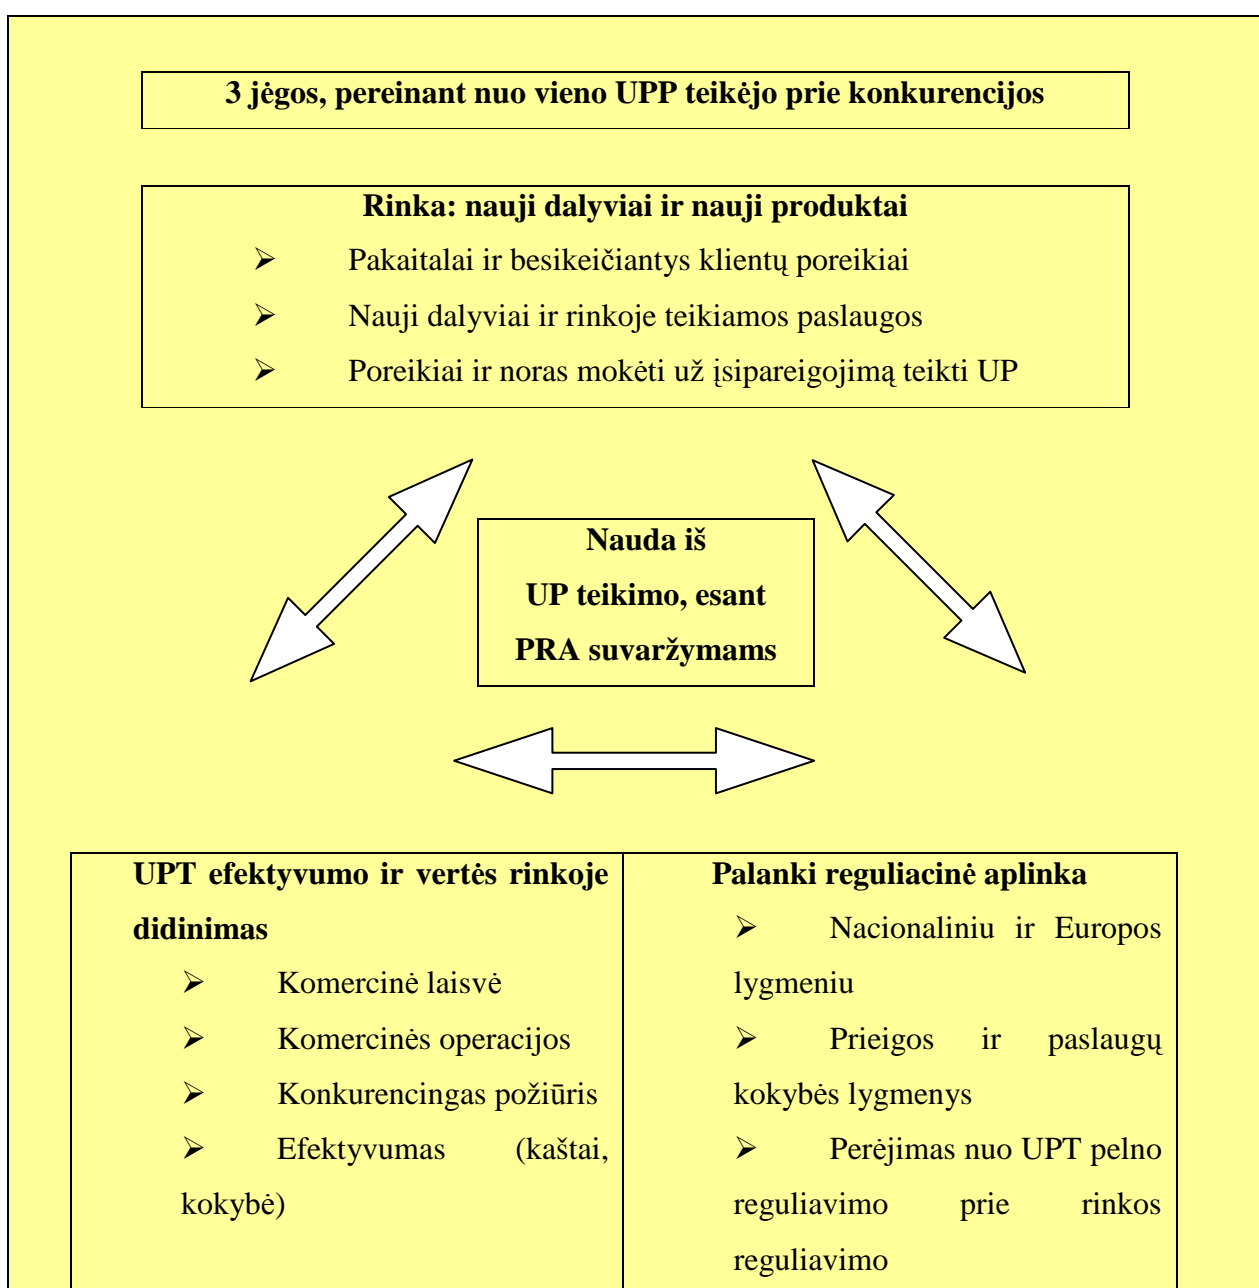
3 jėgos, pereinant nuo vieno UPP teikėjo prie konkurencijos

Rinka: nauji dalyviai ir nauji produktai
➢ Pakaitalai ir besikeičiantys klientų poreikiai
➢ Nauji dalyviai ir rinkoje teikiamos paslaugos
➢ Poreikiai ir noras mokėti už įsipareigojimą teikti UP

Nauda iš UP teikimo, esant PRA suvaržymams

| UPT efektyvumo ir vertės rinkoje didinimas<br>➢ Komercinė laisvė<br>➢ Komercinės operacijos<br>➢ Konkurencingas požiūris<br>➢ Efektyvumas (kaštai, kokybė) | Palanki reguliacinė aplinka<br>➢ Nacionaliniu ir Europos lygmeniu<br>➢ Prieigos ir paslaugų kokybės lygmenys<br>➢ Perėjimas nuo UPT pelno reguliavimo prie rinkos reguliavimo |
|---|---|